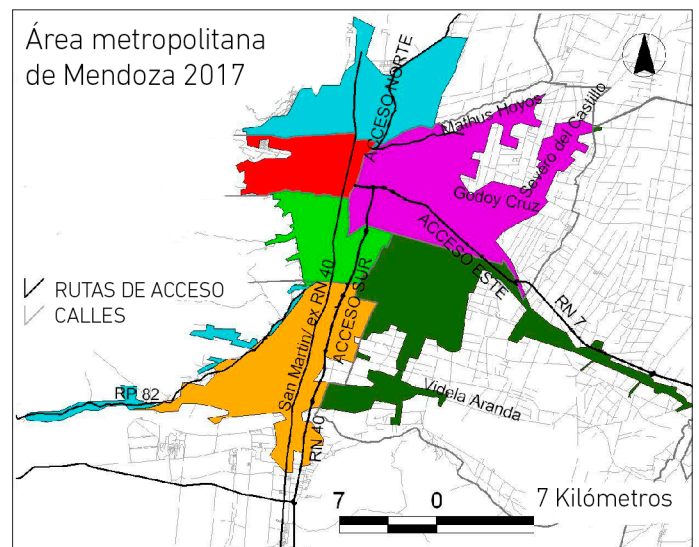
Área metropolitana de Mendoza 2017

N

ACCESO NORTE
Mathus Hoyos
Severo del Castillo
Godoy Cruz
ACCESO ESTE
RN 7
RUTAS DE ACCESO
CALLES
RN 40
ACCESO SUR
San Martín/ ex RN 40
RP 82
Videla Aranda
RN 40

7 0 7 Kilómetros